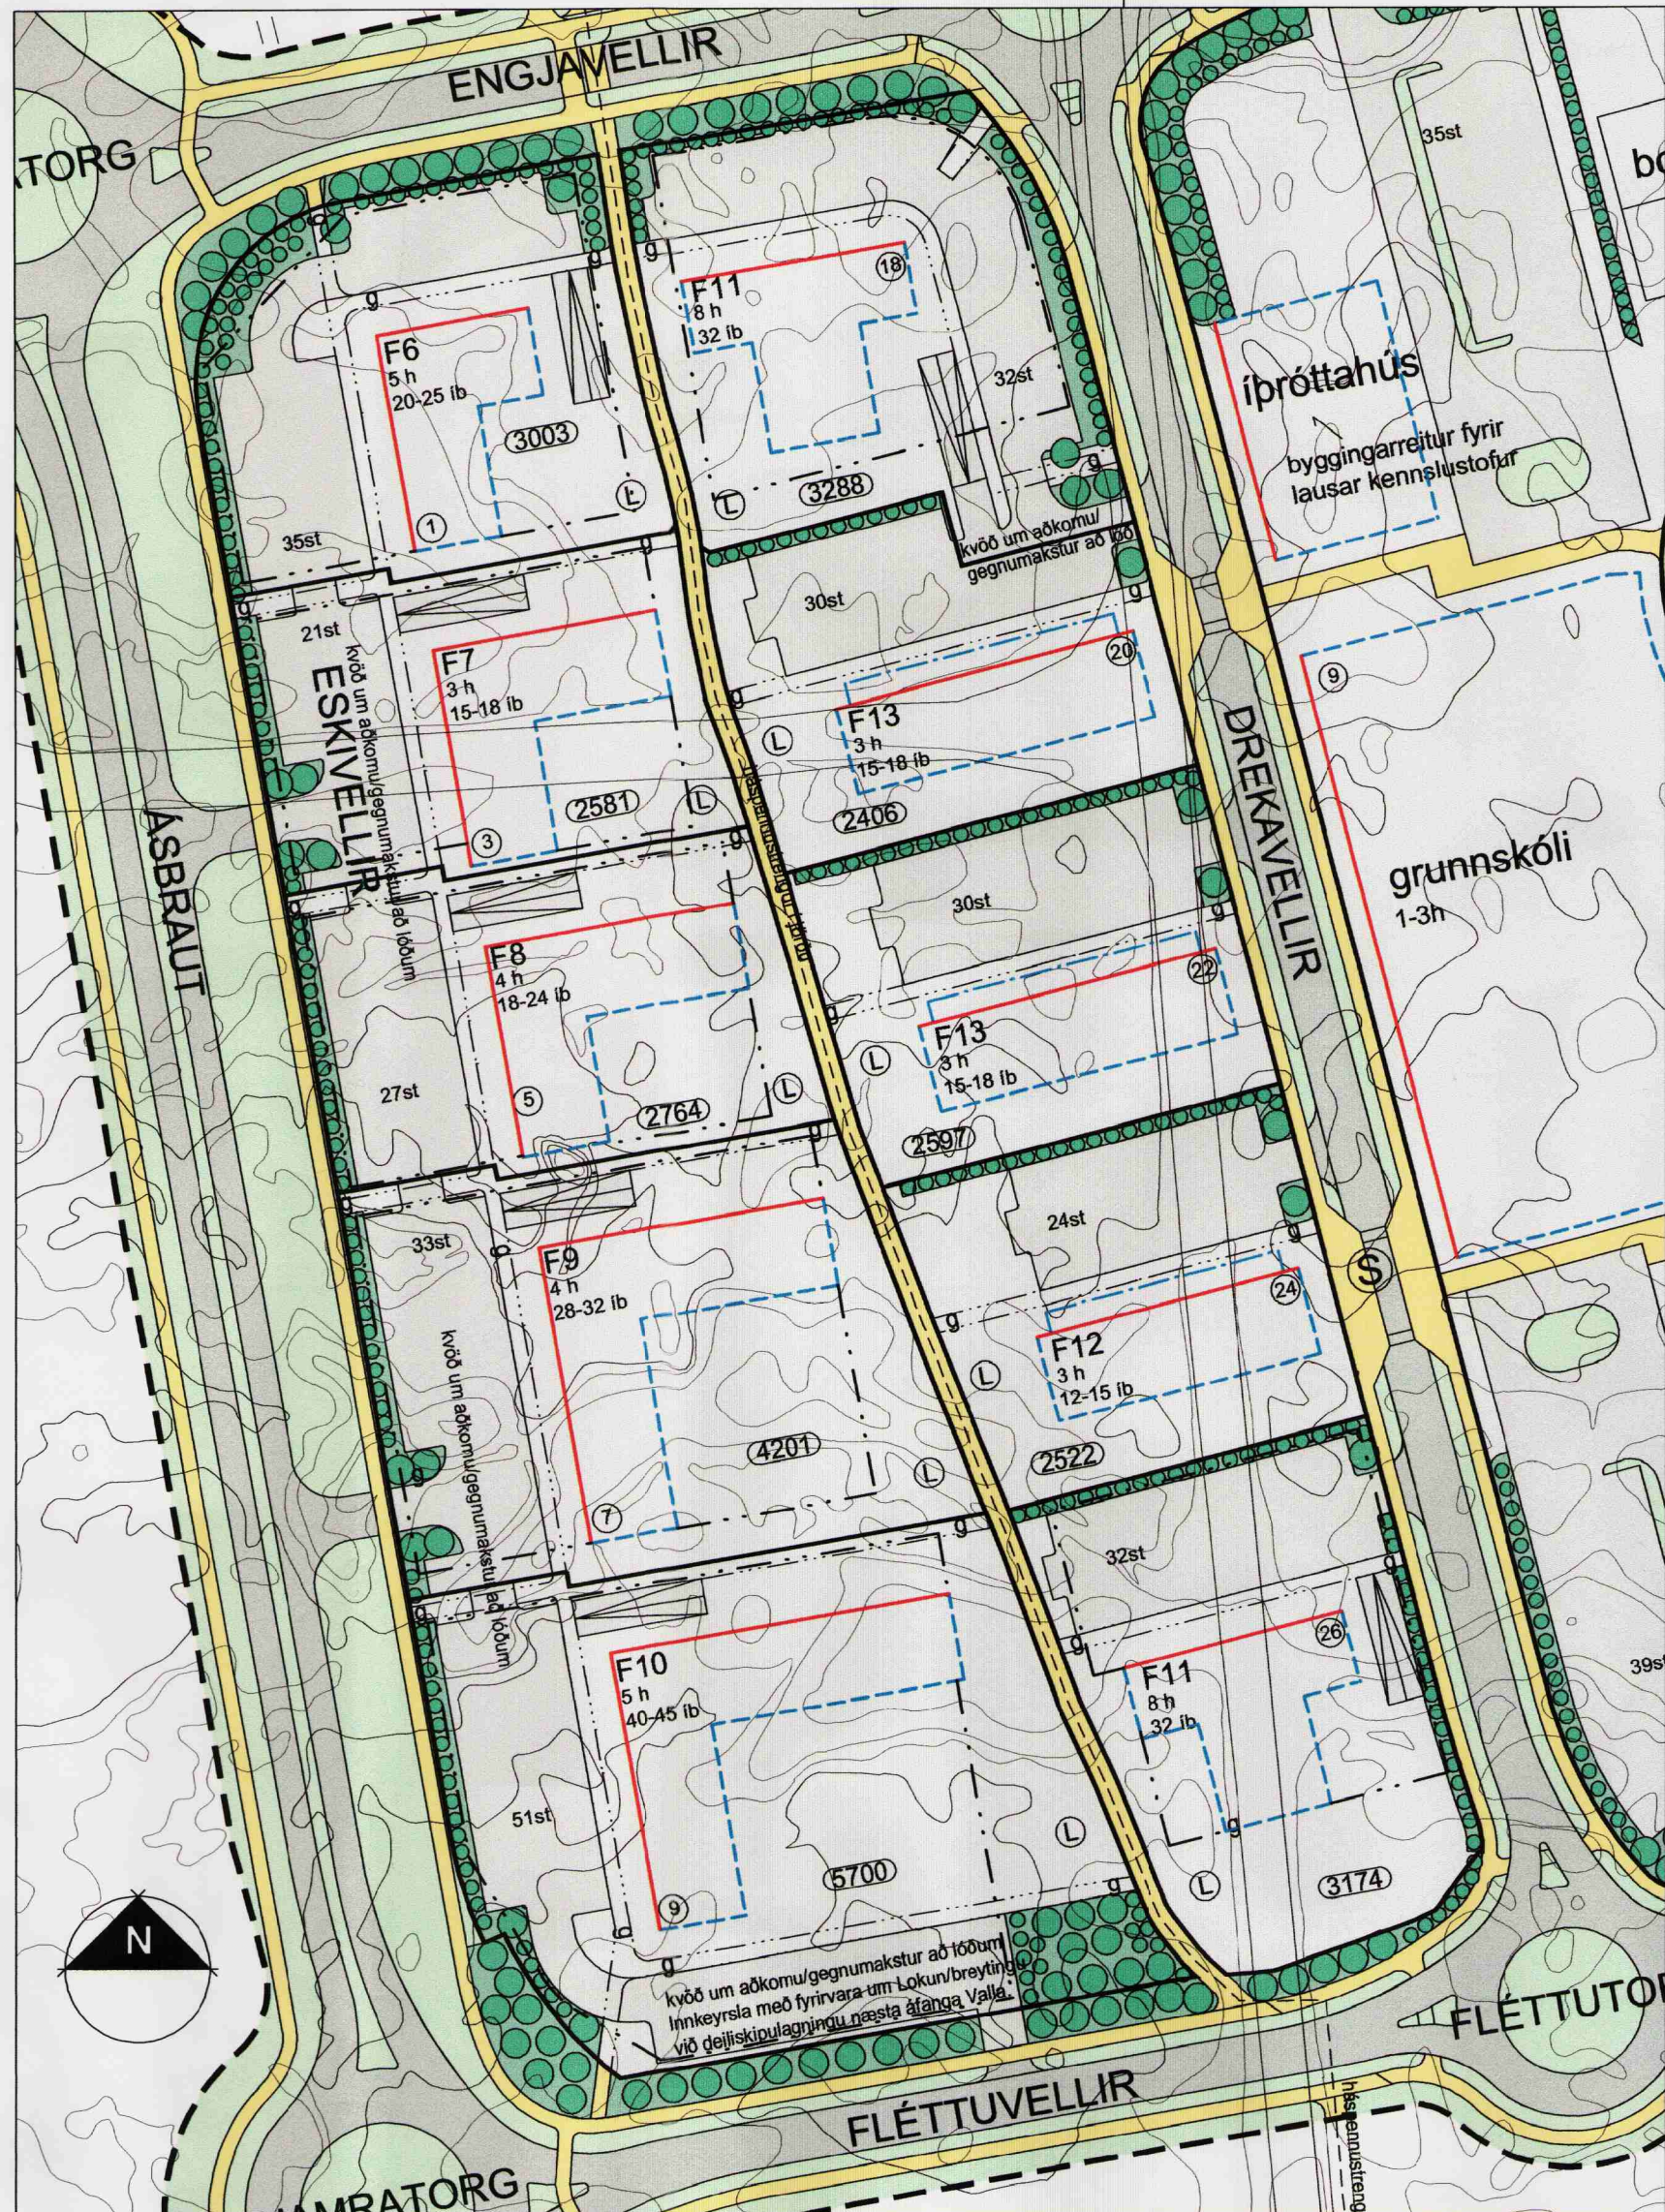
ENGJAVELLIR

ATORG

35st

bo

F6
5 h
20-25 íb

3003

1

L

F11
8 h
32 íb

18

32st

3288

L

íþróttahús

byggingarreitur fyrir lausar kennslustofur

35st

kvöð um aðkomu/gegnumakstur að lóð

21st

F7
3 h
15-18 íb

30st

20

9

ESKIVELLIR

kvöð um aðkomu/gegnumakstur að lóðum

2581

3

L

F13
3 h
15-18 íb

L

2406

DREKAVELLIR

grunnskóli
1-3h

ÁSBRAUT

F8
4 h
18-24 íb

30st

22

27st

5

2764

L

L

F13
3 h
15-18 íb

2597

24st

33st

F9
4 h
28-32 íb

24

S

kvöð um aðkomu/gegnumakstur að lóðum

F12
3 h
12-15 íb

L

4201

2522

L

7

32st

F10
5 h
40-45 íb

26

F11
8 h
32 íb

39st

51st

N

9

5700

L

L

3174

kvöð um aðkomu/gegnumakstur að lóðum
Innkeyrsla með fyrirvara um Lokun/breytingu við deiliskipulagningu næsta áfanga Valla.

FLÉTTUTOR

FLÉTTUVELLIR

HAMRATORG